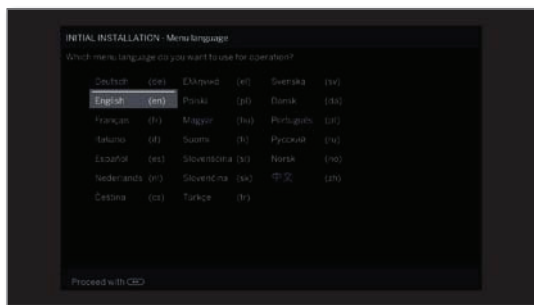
INITIAL INSTALLATION - Menu language

Which menu language do you want to use for operation?

| | | | | | |
|---|---|---|---|---|---|
| Deutsch | (de) | Ελληνικά | (el) | Svenska | (sv) |
| English | (en) | Polski | (pl) | Dansk | (da) |
| Français | (fr) | Magyar | (hu) | Português | (pt) |
| Italiano | (it) | Suomi | (fi) | Русский | (ru) |
| Español | (es) | Slovenščina | (sl) | Norsk | (no) |
| Nederlands | (nl) | Slovenčina | (sk) | 中文 | (zh) |
| Čeština | (cs) | Türkçe | (tr) | | |

Proceed with OK